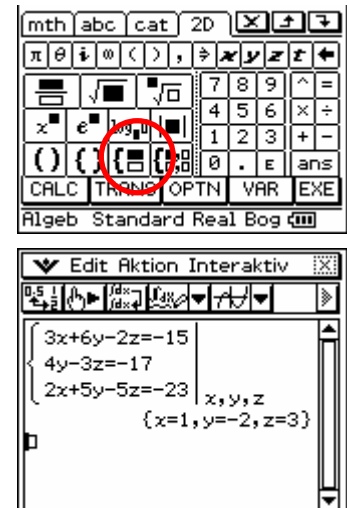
mth abc cat 2D

$\pi$ $\theta$ $i$ $\infty$ ( ) , ⇒ x y z t ←

7 8 9 ^ =
4 5 6 × ÷
1 2 3 + −
0 . E ans

CALC TRANS OPTN VAR EXE

Algeb Standard Real Bog

Edit Aktion Interaktiv

$\begin{cases} 3x+6y-2z=-15 \\ 4y-3z=-17 \\ 2x+5y-5z=-23 \end{cases}\Big|_{x,y,z}$

{x=1, y=-2, z=3}